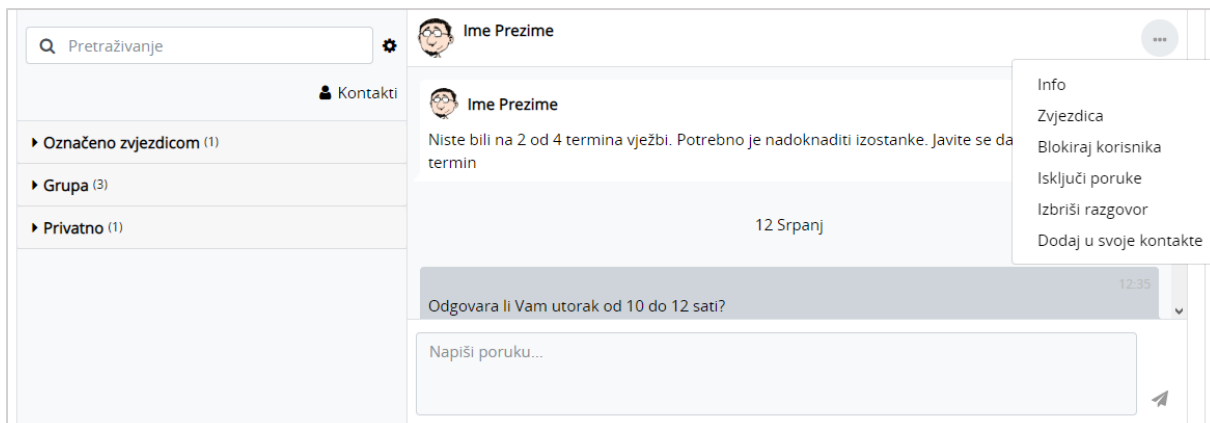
Pretraživanje

Kontakti

Označeno zvjezdicom (1)

Grupa (3)

Privatno (1)

Ime Prezime

Ime Prezime

Niste bili na 2 od 4 termina vježbi. Potrebno je nadoknaditi izostanke. Javite se da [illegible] termin

12 Srpanj

12:35

Odgovara li Vam utorak od 10 do 12 sati?

Napiši poruku...

Info
Zvjezdica
Blokiraj korisnika
Isključi poruke
Izbriši razgovor
Dodaj u svoje kontakte